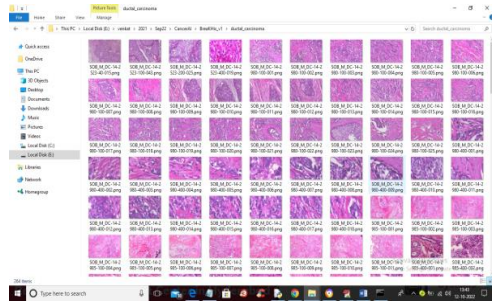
Picture Tools ductal_carcinoma
File Home Share View Manage

This PC > Local Disk (E:) > vander > 2021 > Sep22 > Cancer63 > BreakHis_v1 > ductal_carcinoma

Search ductal_carcinoma

Quick access
OneDrive
This PC
3D Objects
Desktop
Documents
Downloads
Music
Pictures
Videos
Local Disk (C:)
Local Disk (E:)
Libraries
Network
Homegroup

SOB_M_DC-14-2523-40-015.png
SOB_M_DC-14-2523-100-043.png
SOB_M_DC-14-2523-200-025.png
SOB_M_DC-14-2523-400-019.png
SOB_M_DC-14-2980-100-001.png
SOB_M_DC-14-2980-100-002.png
SOB_M_DC-14-2980-100-003.png
SOB_M_DC-14-2980-100-004.png
SOB_M_DC-14-2980-100-005.png
SOB_M_DC-14-2980-100-006.png
SOB_M_DC-14-2980-100-007.png
SOB_M_DC-14-2980-100-008.png
SOB_M_DC-14-2980-100-009.png
SOB_M_DC-14-2980-100-010.png
SOB_M_DC-14-2980-100-011.png
SOB_M_DC-14-2980-100-012.png
SOB_M_DC-14-2980-100-013.png
SOB_M_DC-14-2980-100-014.png
SOB_M_DC-14-2980-100-015.png
SOB_M_DC-14-2980-100-016.png
SOB_M_DC-14-2980-100-017.png
SOB_M_DC-14-2980-100-018.png
SOB_M_DC-14-2980-100-019.png
SOB_M_DC-14-2980-100-020.png
SOB_M_DC-14-2980-200-001.png
SOB_M_DC-14-2980-200-002.png
SOB_M_DC-14-2980-200-003.png
SOB_M_DC-14-2980-200-004.png
SOB_M_DC-14-2980-200-005.png
SOB_M_DC-14-2980-400-001.png
SOB_M_DC-14-2980-400-002.png
SOB_M_DC-14-2980-400-003.png
SOB_M_DC-14-2980-400-004.png
SOB_M_DC-14-2980-400-005.png
SOB_M_DC-14-2980-400-006.png
SOB_M_DC-14-2980-400-007.png
SOB_M_DC-14-2980-400-008.png
SOB_M_DC-14-2980-400-009.png
SOB_M_DC-14-2980-400-010.png
SOB_M_DC-14-2980-400-011.png
SOB_M_DC-14-2980-400-012.png
SOB_M_DC-14-2980-400-013.png
SOB_M_DC-14-2980-400-014.png
SOB_M_DC-14-2980-400-015.png
SOB_M_DC-14-2980-400-016.png
SOB_M_DC-14-2980-400-017.png
SOB_M_DC-14-2980-400-018.png
SOB_M_DC-14-2985-100-001.png
SOB_M_DC-14-2985-100-002.png
SOB_M_DC-14-2985-100-003.png
SOB_M_DC-14-2985-100-004.png
SOB_M_DC-14-2985-100-005.png
SOB_M_DC-14-2985-100-006.png
SOB_M_DC-14-2985-100-007.png
SOB_M_DC-14-2985-100-008.png
SOB_M_DC-14-2985-100-009.png
SOB_M_DC-14-2985-100-010.png
SOB_M_DC-14-2985-100-011.png
SOB_M_DC-14-2985-100-012.png
SOB_M_DC-14-2985-100-013.png

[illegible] items

Type here to search

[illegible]
12-10-2022